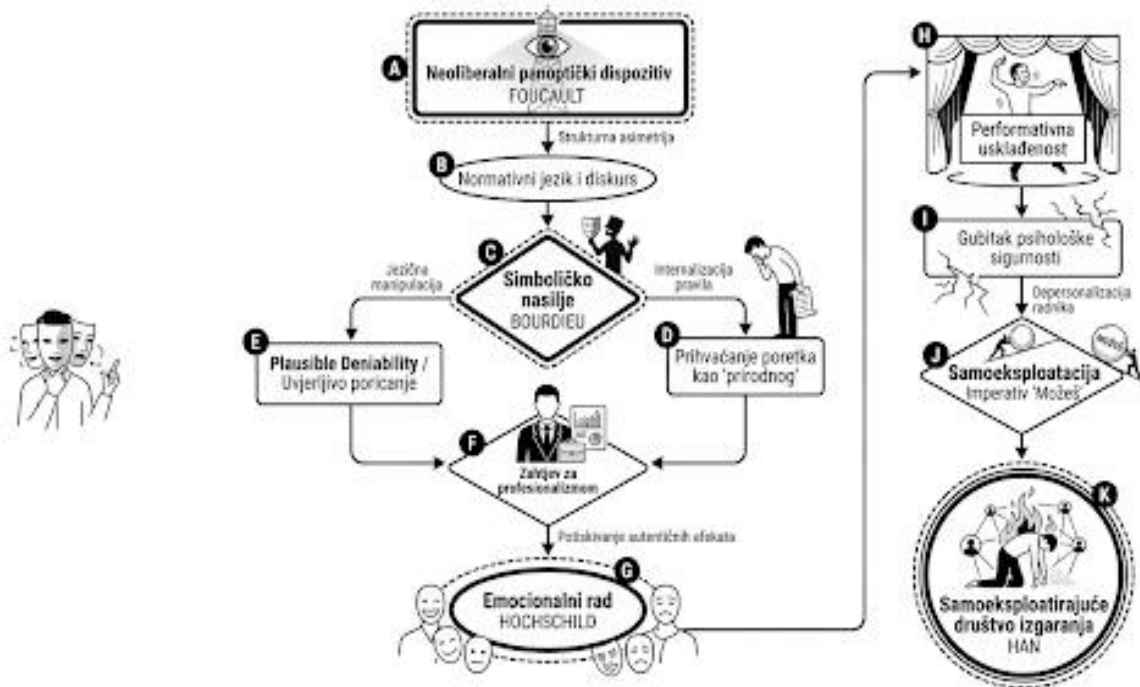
A
Neoliberalni panoptički dispozitiv
FOUCAULT

Strukturna asimetrija

B
Normativni jezik i diskurs

C
Simboličko nasilje
BOURDIEU

Jezična manipulacija

Internalizacija pravila

E
Plausible Deniability / Uvjerljivo poricanje

D
Prihvaćanje poretka kao 'prirodnog'

F
Zahtjev za profesionalizmom

Potiskivanje autentičnih afekata

G
Emocionalni rad
HOCHSCHILD

H
Performativna usklađenost

I
Gubitak psihološke sigurnosti

Depersonalizacija radnika

J
Samoeksploatacija
Imperativ 'Možeš'

Možeš!

K
Samoeksploatirajuće društvo izgaranja
HAN